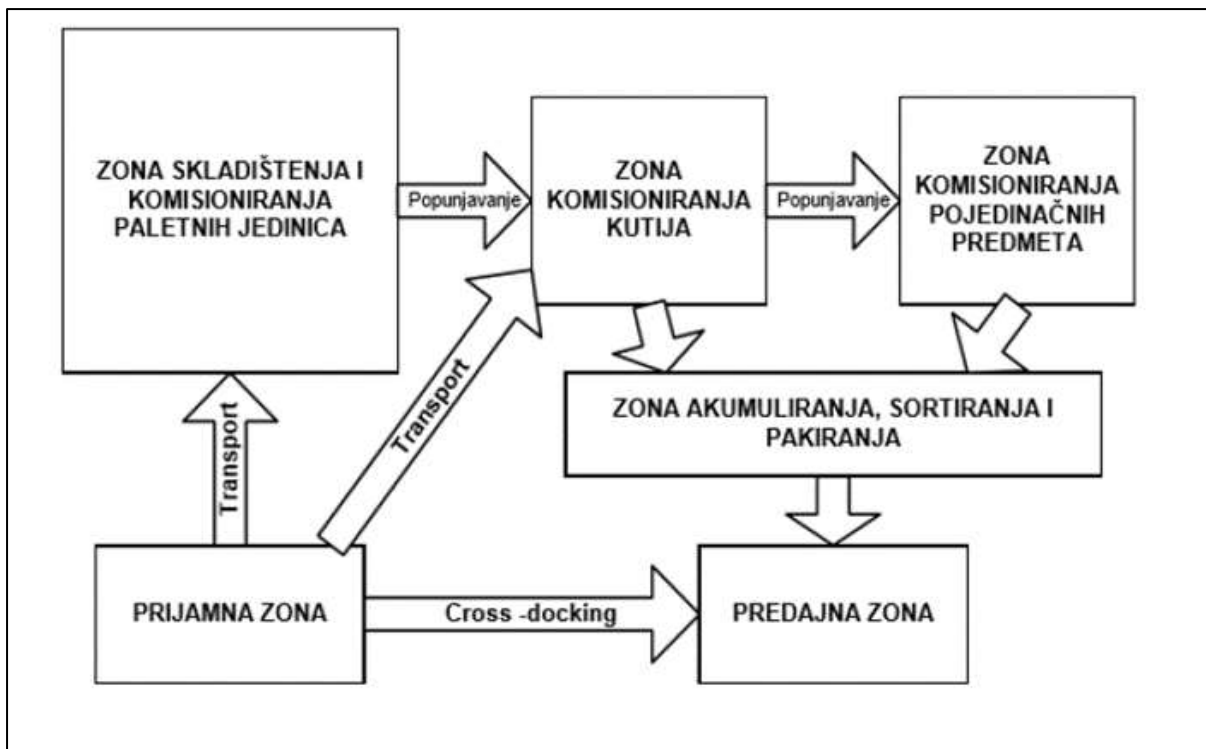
ZONA SKLADIŠTENJA I KOMISIONIRANJA PALETNIH JEDINICA

Popunjavanje

ZONA KOMISIONIRANJA KUTIJA

Popunjavanje

ZONA KOMISIONIRANJA POJEDINAČNIH PREDMETA

ZONA AKUMULIRANJA, SORTIRANJA I PAKIRANJA

Transport

Transport

PRIJAMNA ZONA

Cross -docking

PREDAJNA ZONA